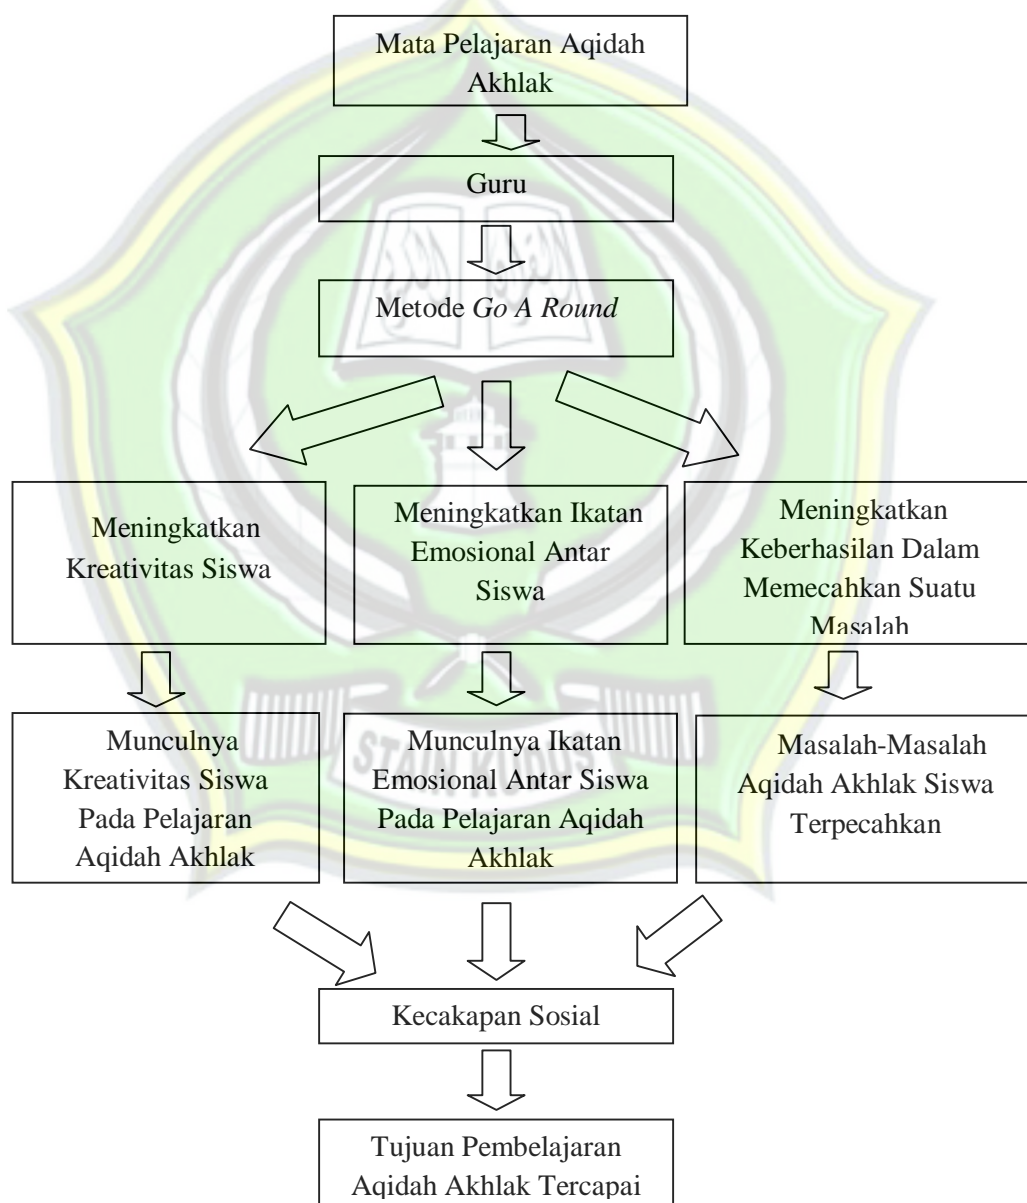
Mata Pelajaran Aqidah Akhlak

Guru

Metode *Go A Round*

Meningkatkan Kreativitas Siswa

Meningkatkan Ikatan Emosional Antar Siswa

Meningkatkan Keberhasilan Dalam Memecahkan Suatu Masalah

Munculnya Kreativitas Siswa Pada Pelajaran Aqidah Akhlak

Munculnya Ikatan Emosional Antar Siswa Pada Pelajaran Aqidah Akhlak

Masalah-Masalah Aqidah Akhlak Siswa Terpecahkan

Kecakapan Sosial

Tujuan Pembelajaran Aqidah Akhlak Tercapai

STAIN KUDUS